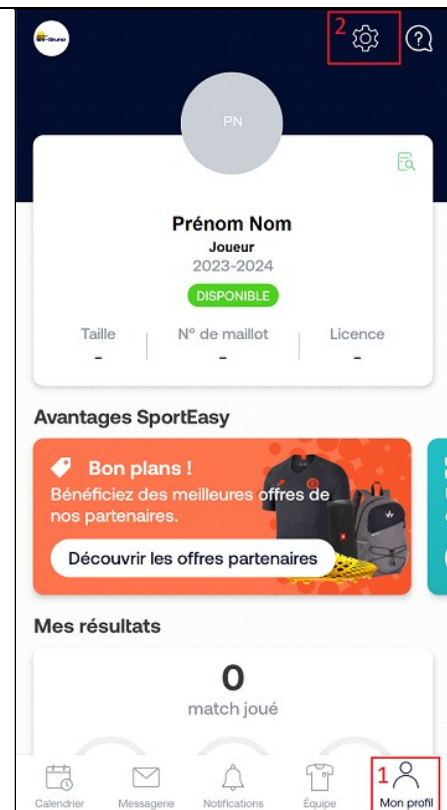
2

PN

Prénom Nom
Joueur
2023-2024
DISPONIBLE

Taille
-

N° de maillot
-

Licence
-

Avantages SportEasy

Bon plans !
Bénéficiez des meilleures offres de nos partenaires.
Découvrir les offres partenaires

Mes résultats

0
match joué

Calendrier
Messagerie
Notifications
Équipe
1
Mon profil